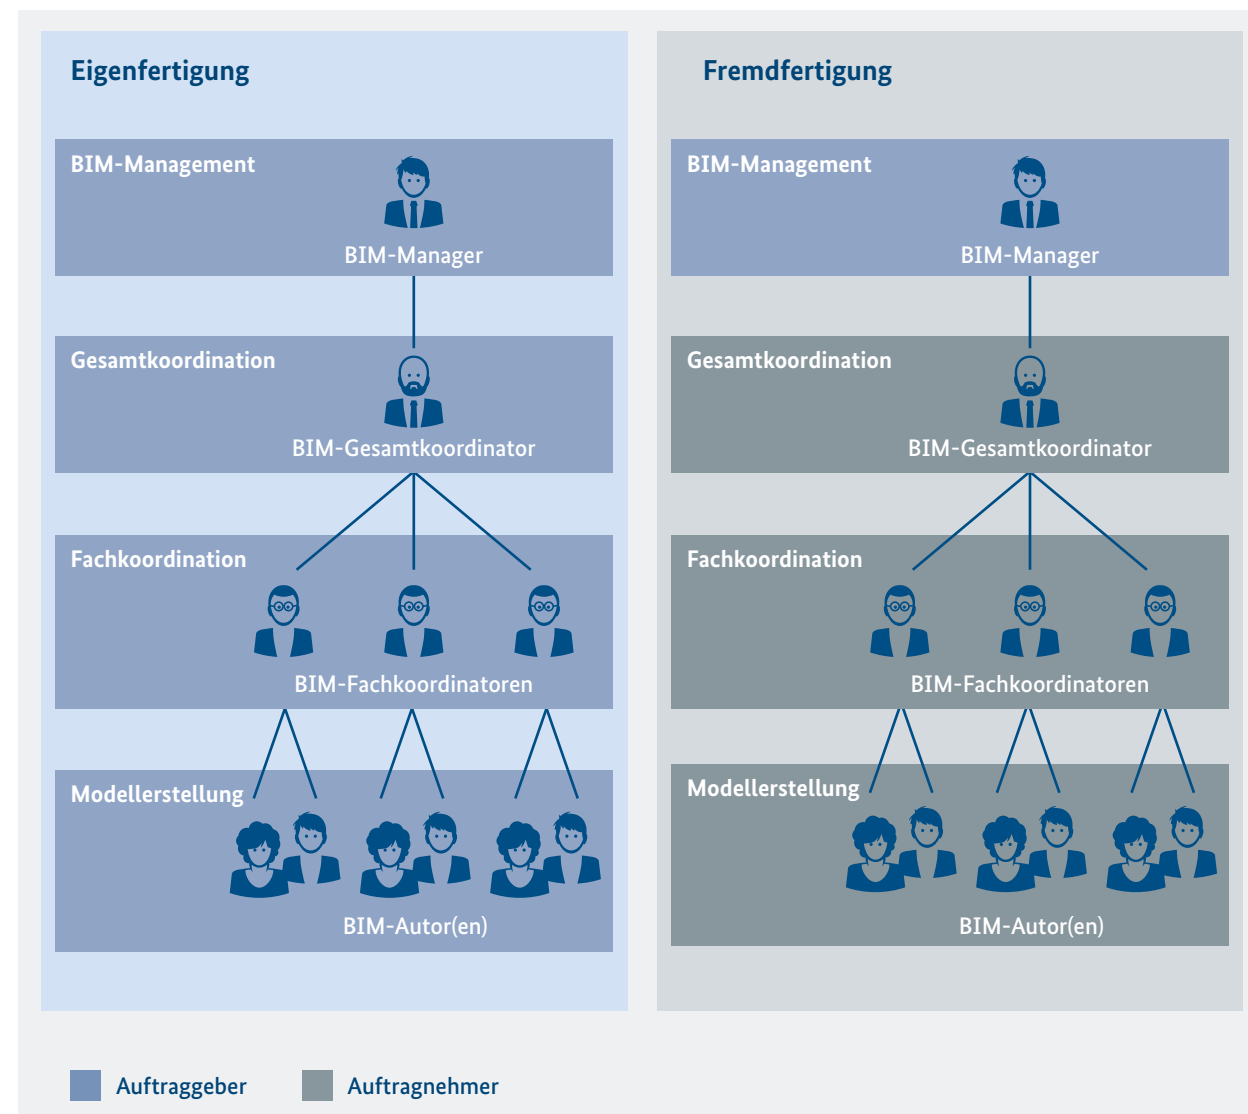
Eigenfertigung

BIM-Management
BIM-Manager

Gesamtkoordination
BIM-Gesamtkoordinator

Fachkoordination
BIM-Fachkoordinatoren

Modellerstellung
BIM-Autor(en)

Fremdfertigung

BIM-Management
BIM-Manager

Gesamtkoordination
BIM-Gesamtkoordinator

Fachkoordination
BIM-Fachkoordinatoren

Modellerstellung
BIM-Autor(en)

Auftraggeber
Auftragnehmer